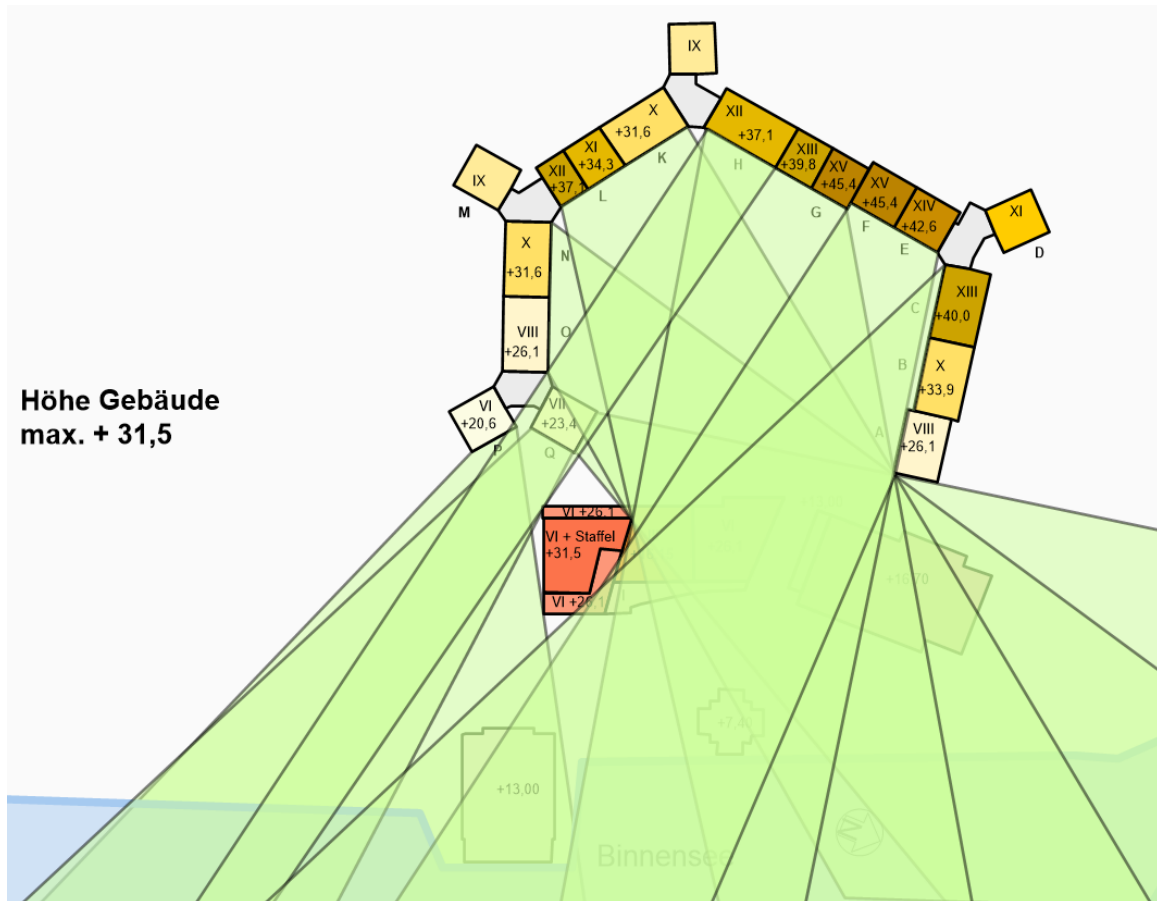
IX

X
+31,6

XII
+37,1

XI
+34,3

XII
+37,1

XIII
+39,8

XV
+45,4

XV
+45,4

XIV
+42,6

XI

D

IX

M

K

L

H

G

F

E

X
+31,6

N

VIII
+26,1

O

XIII
+40,0

C

B

X
+33,9

A

VIII
+26,1

Höhe Gebäude
max. + 31,5

VI
+20,6

VII
+23,4

P

Q

VI +26,1

VI + Staffel
+31,5

VI +26,1

+16,70

+7,40

+13,00

Binnensee